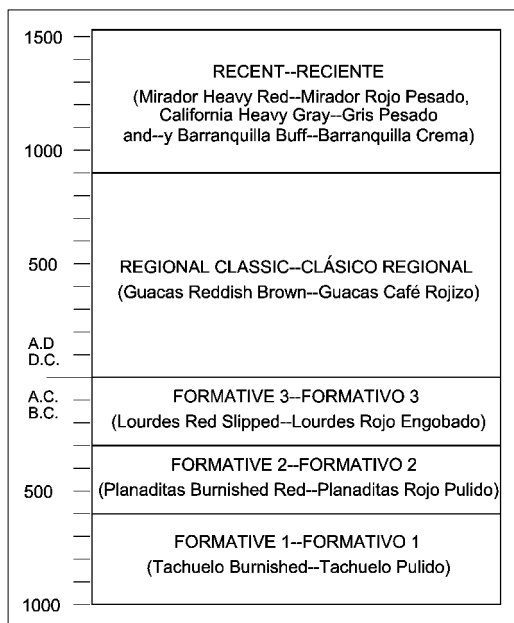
1500
1000
500
A.D
D.C.
A.C.
B.C.
500
1000

RECENT--RECIENTE
(Mirador Heavy Red--Mirador Rojo Pesado, California Heavy Gray--Gris Pesado and--y Barranquilla Buff--Barranquilla Crema)

REGIONAL CLASSIC--CLÁSICO REGIONAL
(Guacas Reddish Brown--Guacas Café Rojizo)

FORMATIVE 3--FORMATIVO 3
(Lourdes Red Slipped--Lourdes Rojo Engobado)

FORMATIVE 2--FORMATIVO 2
(Planaditas Burnished Red--Planaditas Rojo Pulido)

FORMATIVE 1--FORMATIVO 1
(Tachuelo Burnished--Tachuelo Pulido)